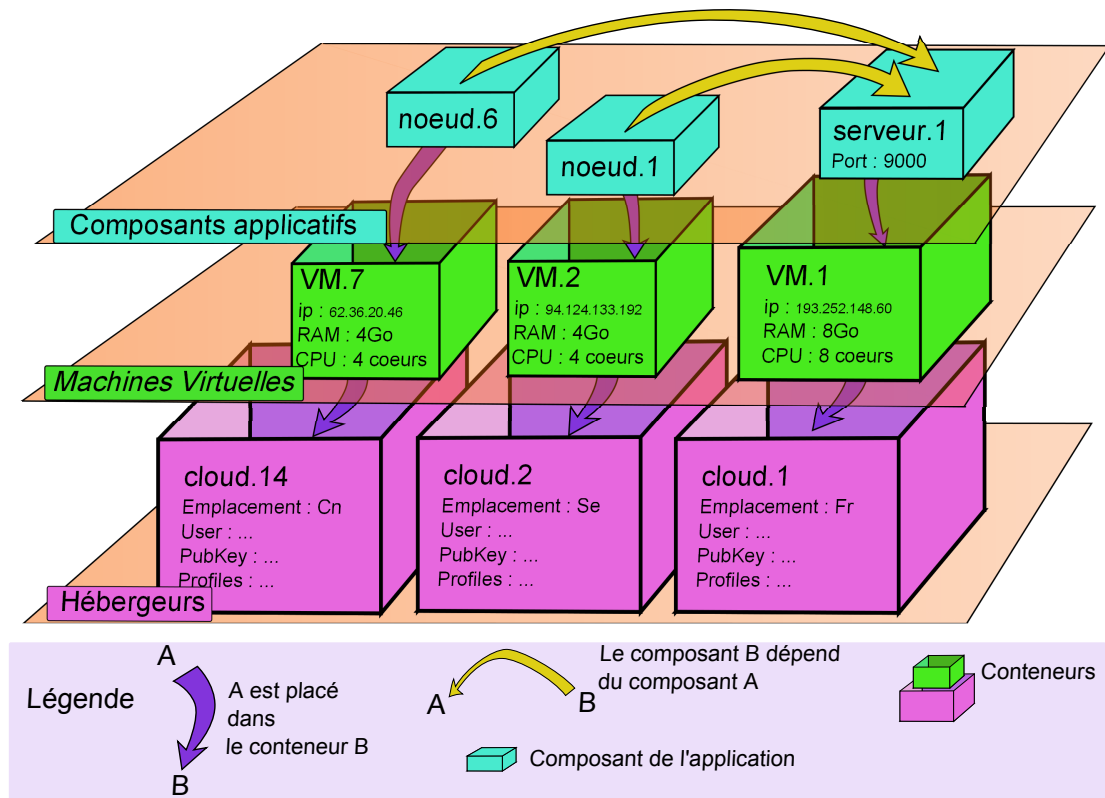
noeud.6

noeud.1

serveur.1
Port : 9000

Composants applicatifs

VM.7
ip : 62.36.20.46
RAM : 4Go
CPU : 4 coeurs

VM.2
ip : 94.124.133.192
RAM : 4Go
CPU : 4 coeurs

VM.1
ip : 193.252.148.60
RAM : 8Go
CPU : 8 coeurs

Machines Virtuelles

cloud.14
Emplacement : Cn
User : ...
PubKey : ...
Profiles : ...

cloud.2
Emplacement : Se
User : ...
PubKey : ...
Profiles : ...

cloud.1
Emplacement : Fr
User : ...
PubKey : ...
Profiles : ...

Hébergeurs

Légende

A
A est placé dans le conteneur B
B

Le composant B dépend du composant A
A
B

Conteneurs

Composant de l'application